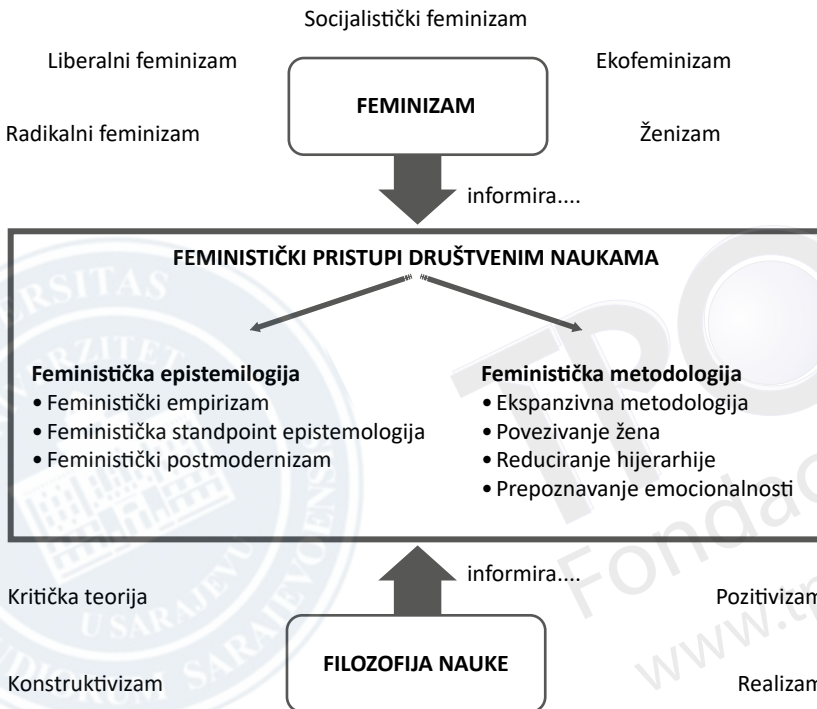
Socijalistički feminizam

Liberalni feminizam

FEMINIZAM

Ekofeminizam

Radikalni feminizam

Ženizam

informira....

FEMINISTIČKI PRISTUPI DRUŠTVENIM NAUKAMA

Feministička epistemilogija
• Feministički empirizam
• Feministička standpoint epistemologija
• Feministički postmodernizam

Feministička metodologija
• Ekspanzivna metodologija
• Povezivanje žena
• Reduciranje hijerarhije
• Prepoznavanje emocionalnosti

informira....

Kritička teorija

Pozitivizam

FILOZOFIJA NAUKE

Konstruktivizam

Realizam